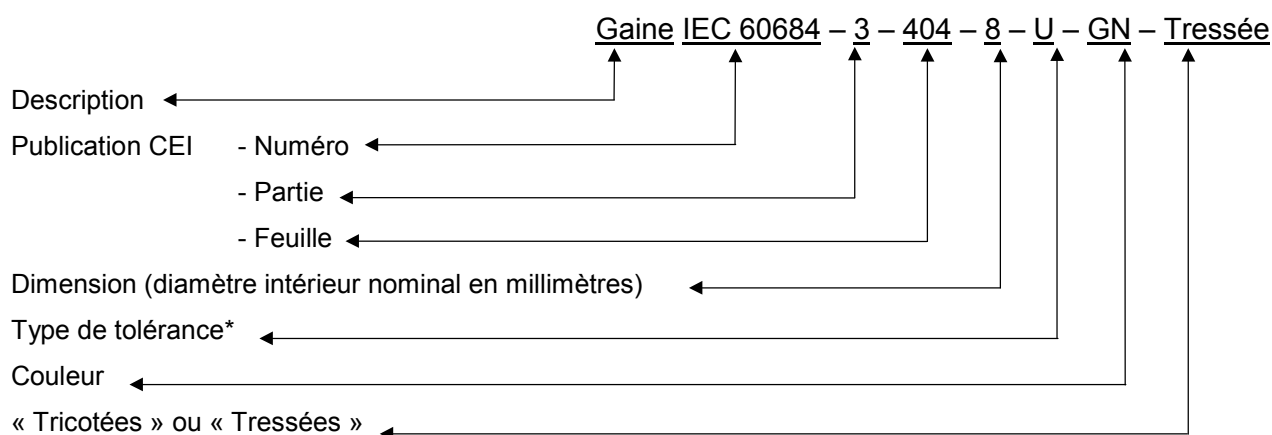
Gaine IEC 60684 – 3 – 404 – 8 – U – GN – Tressée

Description

Publication CEI - Numéro

- Partie

- Feuille

Dimension (diamètre intérieur nominal en millimètres)

Type de tolérance*

Couleur

« Tricotées » ou « Tressées »